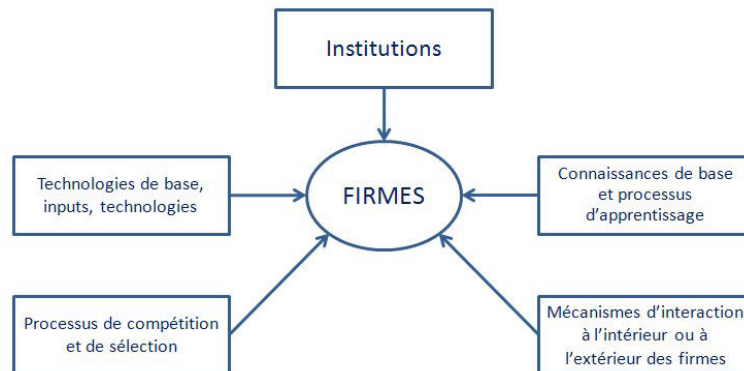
Institutions

Technologies de base, inputs, technologies

FIRMES

Connaissances de base et processus d'apprentissage

Processus de compétition et de sélection

Mécanismes d'interaction à l'intérieur ou à l'extérieur des firmes